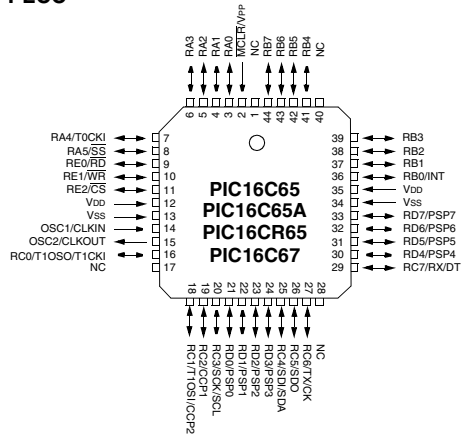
PLCC

RA3
RA2
RA1
RA0
MCLR/VPP
NC
RB7
RB6
RB5
RB4
NC

6
5
4
3
2
1
44
43
42
41
40

RA4/T0CKI 7
RA5/$\overline{SS}$ 8
RE0/$\overline{RD}$ 9
RE1/$\overline{WR}$ 10
RE2/$\overline{CS}$ 11
VDD 12
VSS 13
OSC1/CLKIN 14
OSC2/CLKOUT 15
RC0/T1OSO/T1CKI 16
NC 17

PIC16C65
PIC16C65A
PIC16CR65
PIC16C67

39 RB3
38 RB2
37 RB1
36 RB0/INT
35 VDD
34 VSS
33 RD7/PSP7
32 RD6/PSP6
31 RD5/PSP5
30 RD4/PSP4
29 RC7/RX/DT

18
19
20
21
22
23
24
25
26
27
28

RC1/T1OSI/CCP2
RC2/CCP1
RC3/SCK/SCL
RD0/PSP0
RD1/PSP1
RD2/PSP2
RD3/PSP3
RC4/SDI/SDA
RC5/SDO
RC6/TX/CK
NC